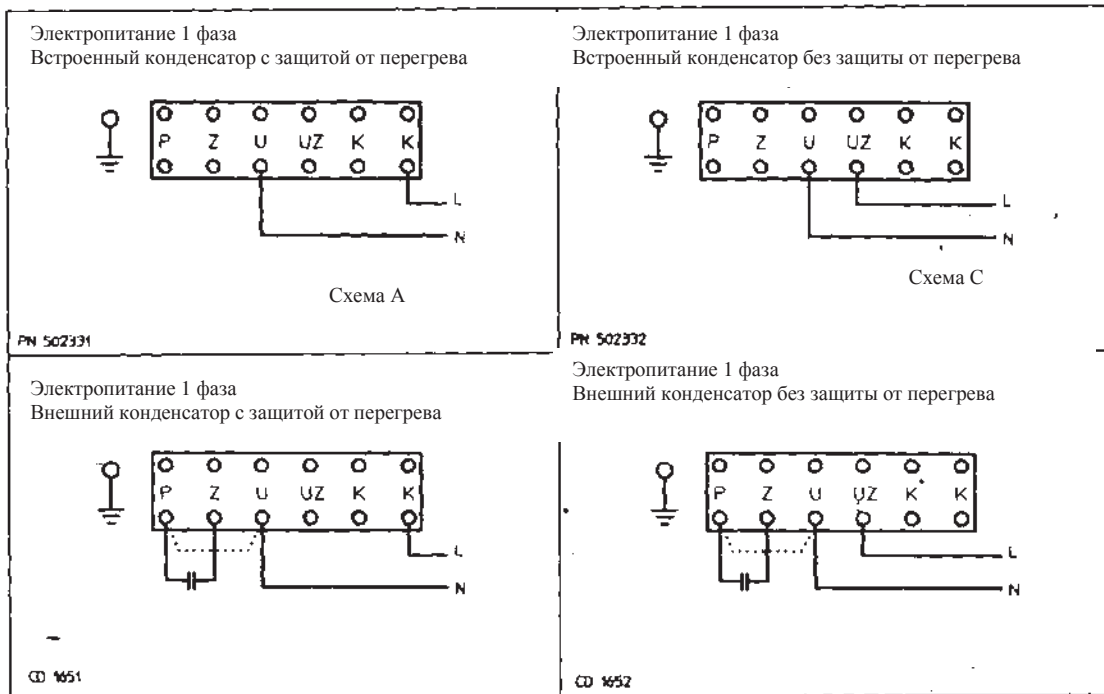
Электропитание 1 фаза
Встроенный конденсатор с защитой от перегрева

P Z U UZ K K

L
N

Схема A

PN 502331

Электропитание 1 фаза
Встроенный конденсатор без защиты от перегрева

P Z U UZ K K

L
N

Схема C

PN 502332

Электропитание 1 фаза
Внешний конденсатор с защитой от перегрева

P Z U UZ K K

L
N

CD 1651

Электропитание 1 фаза
Внешний конденсатор без защиты от перегрева

P Z U UZ K K

L
N

CD 1652